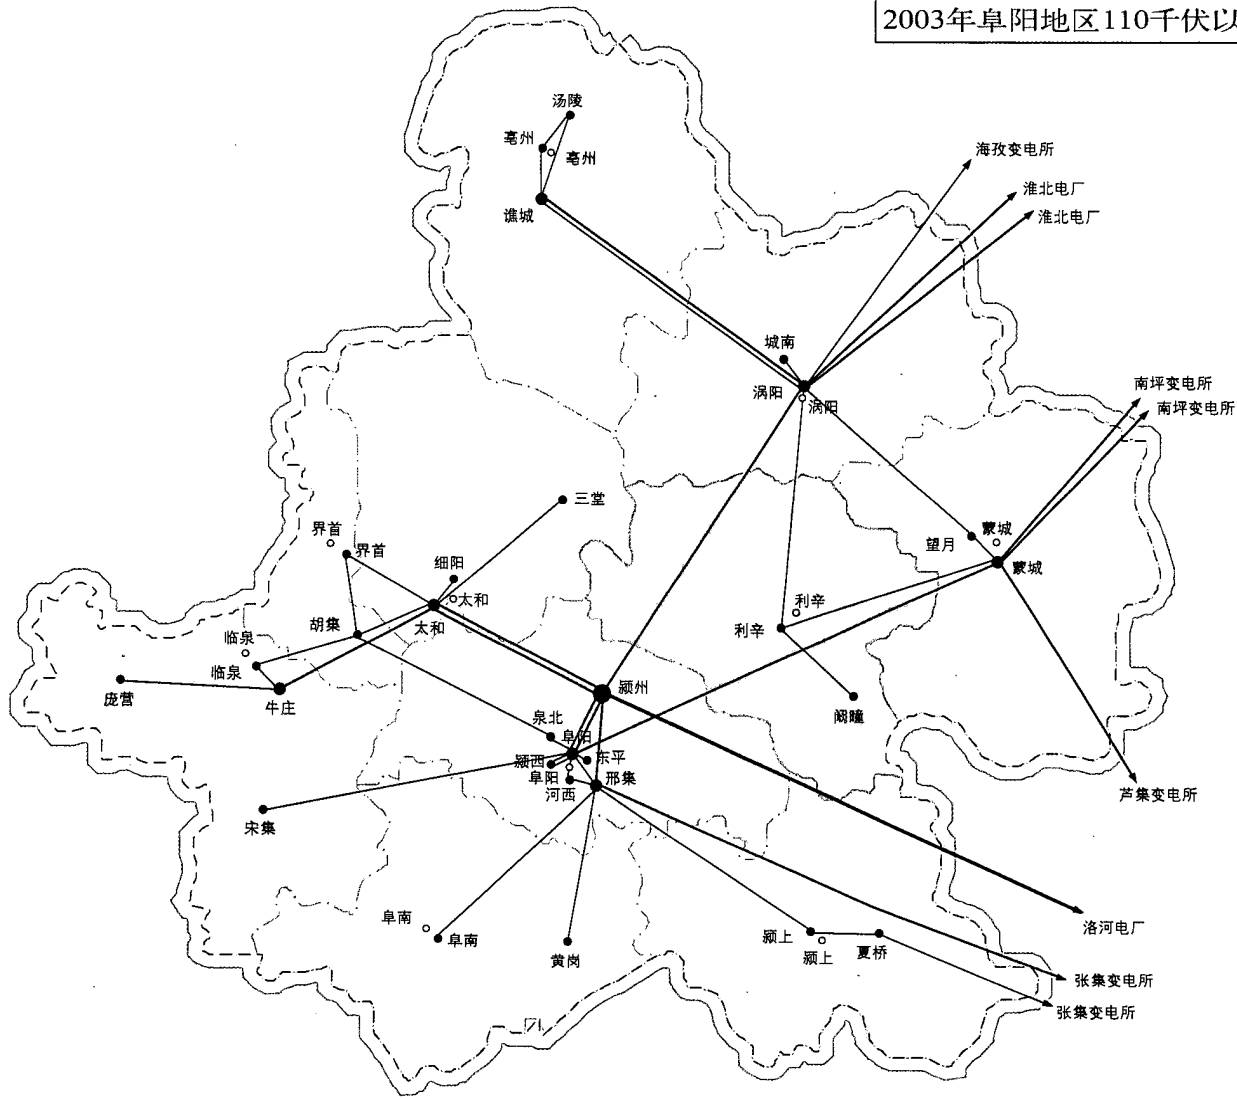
2003年阜阳地区110千伏以

汤陵
亳州
亳州
谯城
海孜变电所
淮北电厂
淮北电厂
城南
涡阳
涡阳
南坪变电所
南坪变电所
三堂
界首
界首
细阳
太和
太和
胡集
临泉
临泉
庞营
牛庄
蒙城
望月
蒙城
利辛
利辛
颍州
阚疃
泉北
阜阳
颍西
东平
阜阳
河西
邢集
宋集
芦集变电所
洛河电厂
阜南
阜南
黄岗
颍上
颍上
夏桥
张集变电所
张集变电所